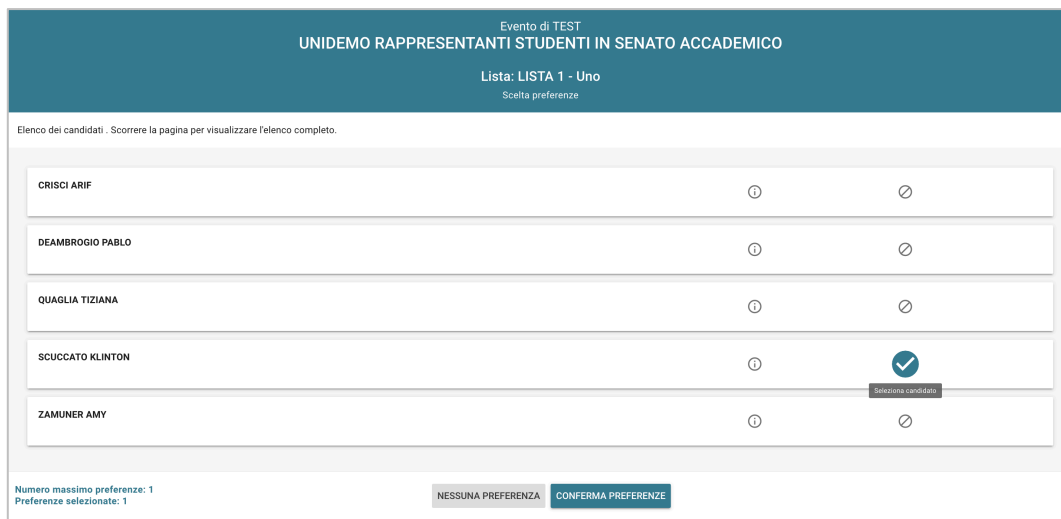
Evento di TEST
UNIDEMO RAPPRESENTANTI STUDENTI IN SENATO ACCADEMICO

Lista: LISTA 1 - Uno
Scelta preferenze

Elenco dei candidati . Scorrere la pagina per visualizzare l'elenco completo.

CRISCI ARIF

DEAMBROGIO PABLO

QUAGLIA TIZIANA

SCUCCATO KLINTON

Seleziona candidato

ZAMUNER AMY

Numero massimo preferenze: 1
Preferenze selezionate: 1

NESSUNA PREFERENZA
CONFERMA PREFERENZE